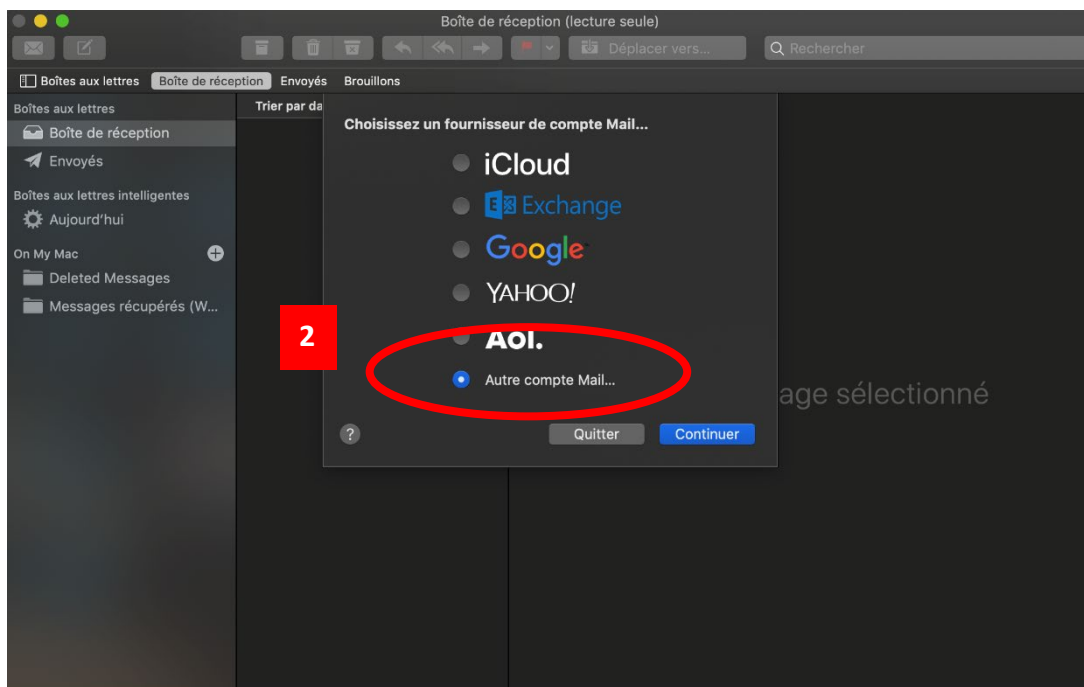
Boîte de réception (lecture seule)

Déplacer vers...

Rechercher

Boîtes aux lettres Boîte de réception Envoyés Brouillons

Boîtes aux lettres
Boîte de réception
Envoyés
Boîtes aux lettres intelligentes
Aujourd'hui
On My Mac
Deleted Messages
Messages récupérés (W...

Trier par da

Choisissez un fournisseur de compte Mail...

iCloud
Exchange
Google
YAHOO!
Aol.
Autre compte Mail...

2

?
Quitter
Continuer

age sélectionné